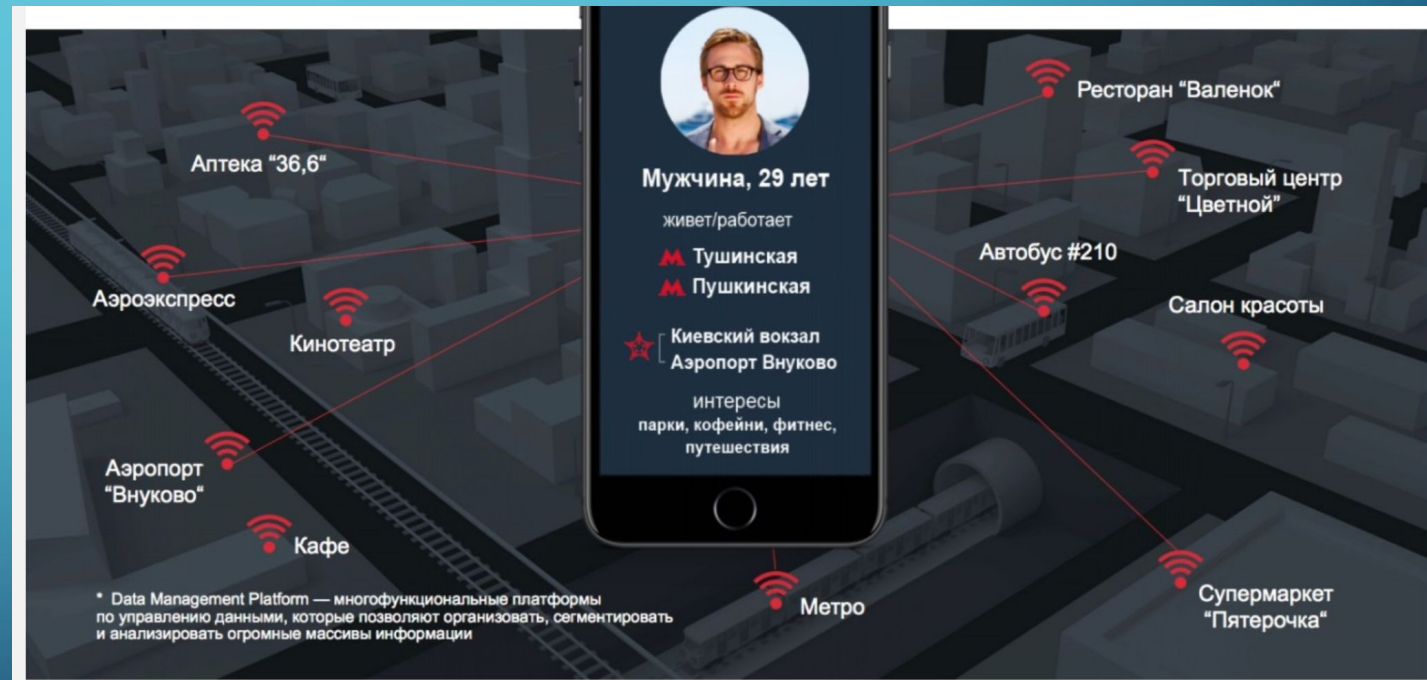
Аптека "36,6"

Аэроэкспресс

Кинотеатр

Аэропорт "Внуково"

Кафе

Мужчина, 29 лет

живет/работает

Тушинская

Пушкинская

Киевский вокзал
Аэропорт Внуково

интересы
парки, кофейни, фитнес, путешествия

Ресторан "Валенок"

Торговый центр "Цветной"

Автобус #210

Салон красоты

Метро

Супермаркет "Пятерочка"

* Data Management Platform — многофункциональные платформы по управлению данными, которые позволяют организовать, сегментировать и анализировать огромные массивы информации